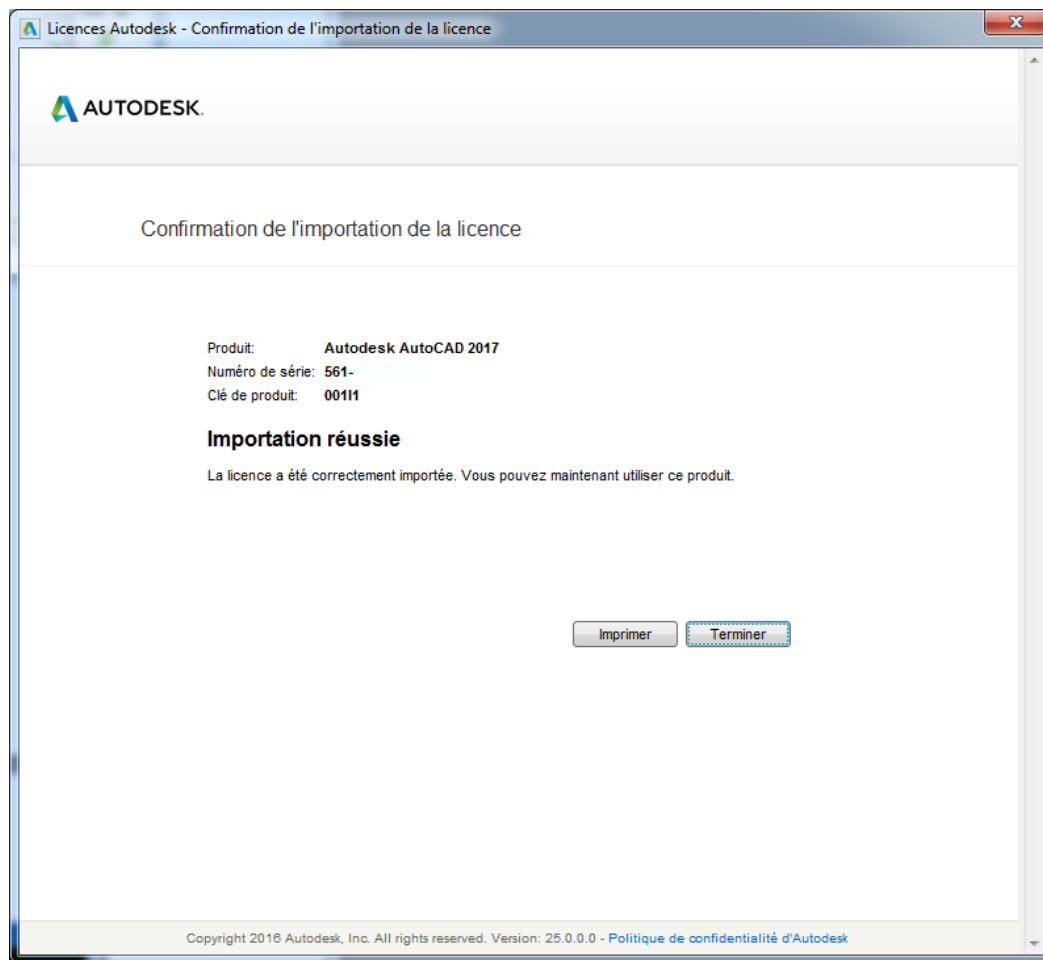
Licences Autodesk - Confirmation de l'importation de la licence

AUTODESK.

Confirmation de l'importation de la licence

Produit: Autodesk AutoCAD 2017
Numéro de série: 561-
Clé de produit: 001I1

Importation réussie

La licence a été correctement importée. Vous pouvez maintenant utiliser ce produit.

Imprimer
Terminer

Copyright 2016 Autodesk, Inc. All rights reserved. Version: 25.0.0.0 - Politique de confidentialité d'Autodesk